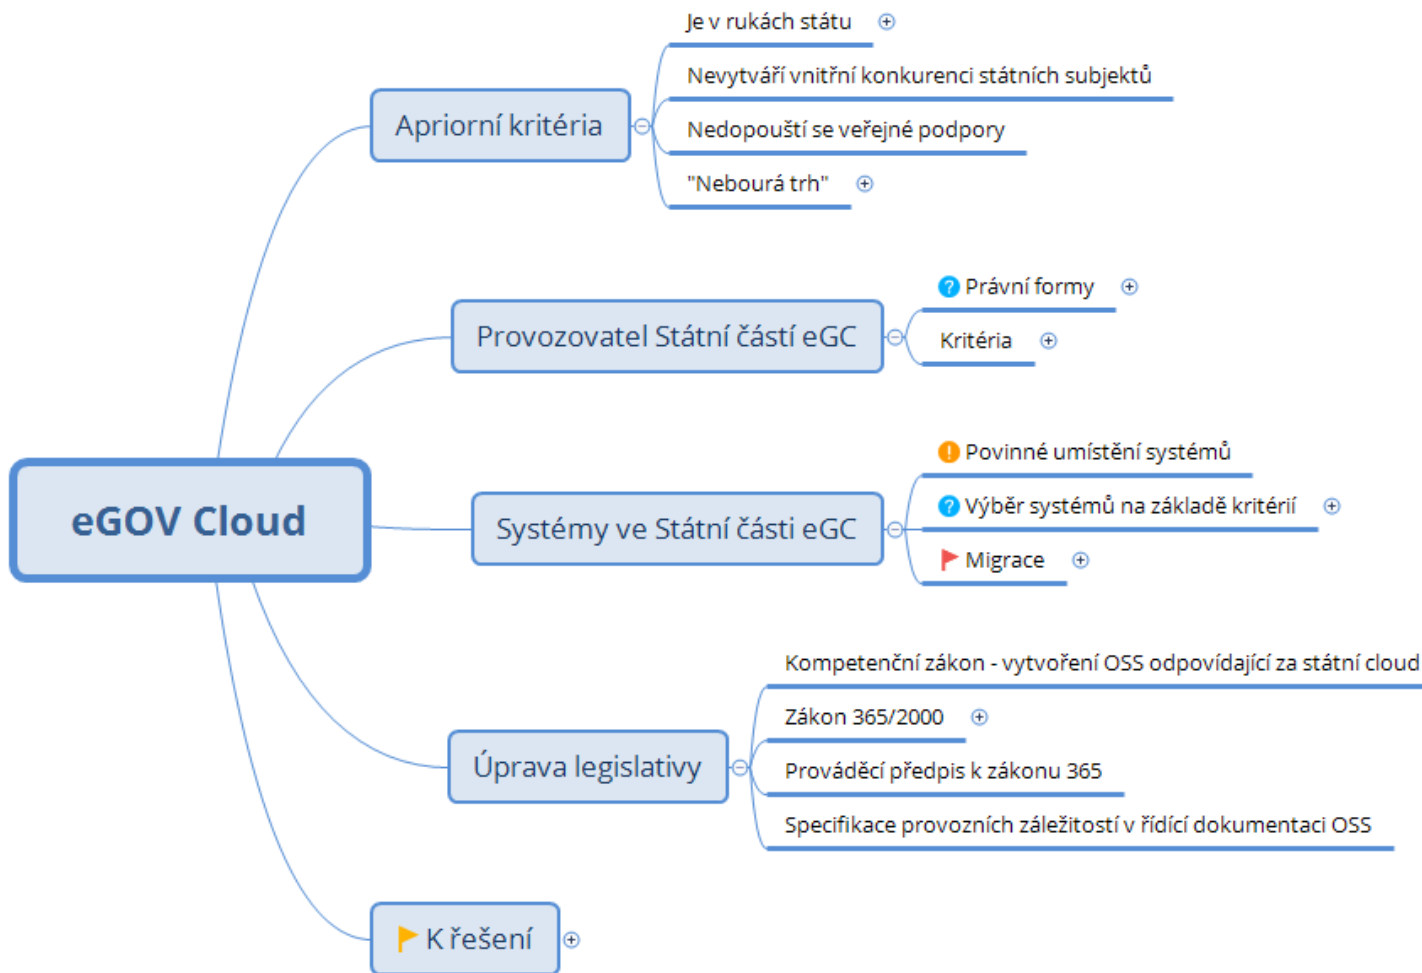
eGOV Cloud

Apriorní kritéria

Je v rukách státu

Nevytváří vnitřní konkurenci státních subjektů

Nedopouští se veřejné podpory

"Nebourá trh"

Provozovatel Státní částí eGC

Právní formy

Kritéria

Systémy ve Státní části eGC

Povinné umístění systémů

Výběr systémů na základě kritérií

Migrace

Úprava legislativy

Kompetenční zákon - vytvoření OSS odpovídající za státní cloud

Zákon 365/2000

Prováděcí předpis k zákonu 365

Specifikace provozních záležitostí v řídící dokumentaci OSS

K řešení